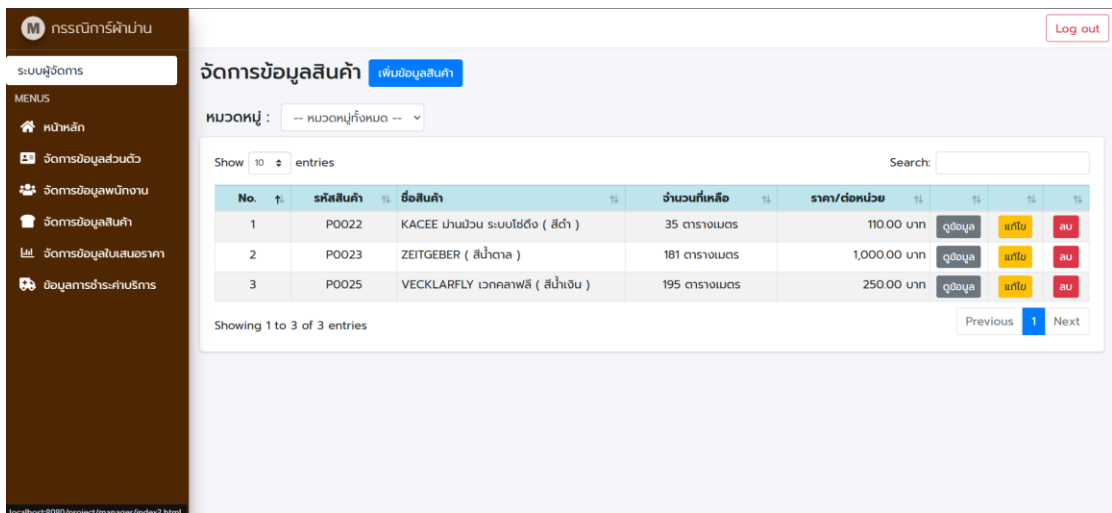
M กรรณิการ์ผ้าม่าน

Log out

ระบบผู้จัดการ

MENUS

หน้าหลัก

จัดการข้อมูลส่วนตัว

จัดการข้อมูลพนักงาน

จัดการข้อมูลสินค้า

จัดการข้อมูลใบเสนอราคา

ข้อมูลการชำระค่าบริการ

จัดการข้อมูลสินค้า เพิ่มข้อมูลสินค้า

หมวดหมู่ : -- หมวดหมู่ทั้งหมด --

Show 10 entries

Search:

| No. | รหัสสินค้า | ชื่อสินค้า | จำนวนที่เหลือ | ราคา/ต่อหน่วย | | | |
|---|---|---|---|---|---|---|---|
| 1 | P0022 | KACEE ม่านม้วน ระบบโซ่ดึง ( สีดำ ) | 35 ตารางเมตร | 110.00 บาท | ดูข้อมูล | แก้ไข | ลบ |
| 2 | P0023 | ZEITGEBER ( สีน้ำตาล ) | 181 ตารางเมตร | 1,000.00 บาท | ดูข้อมูล | แก้ไข | ลบ |
| 3 | P0025 | VECKLARFLY เวกคลาฟลี ( สีน้ำเงิน ) | 195 ตารางเมตร | 250.00 บาท | ดูข้อมูล | แก้ไข | ลบ |

Showing 1 to 3 of 3 entries

Previous 1 Next

localhost:8080/project/manager/index2.html